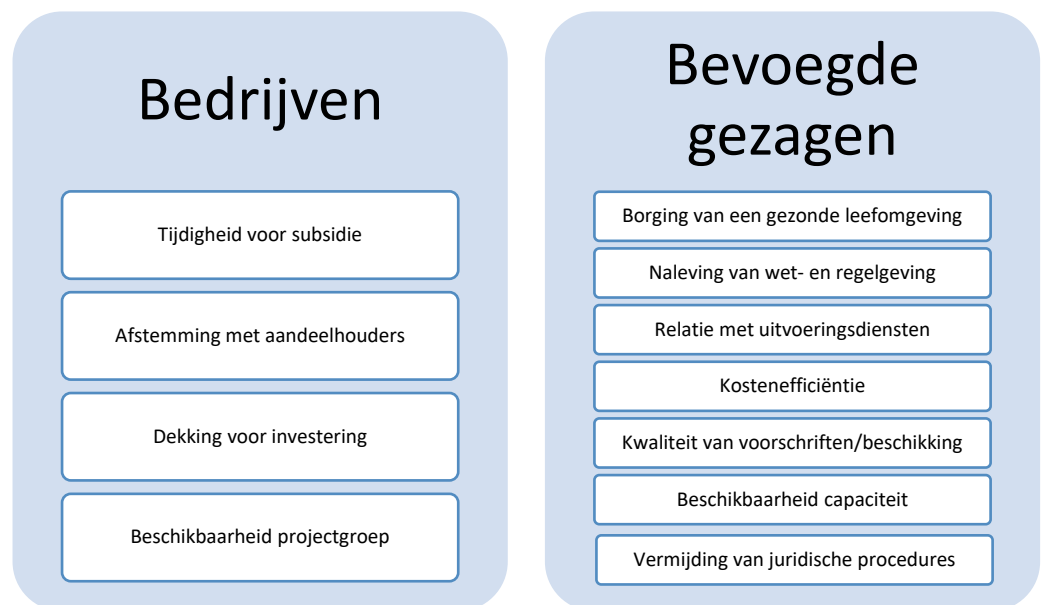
Bedrijven

Tijdigheid voor subsidie

Afstemming met aandeelhouders

Dekking voor investering

Beschikbaarheid projectgroep

Bevoegde gezagen

Borging van een gezonde leefomgeving

Naleving van wet- en regelgeving

Relatie met uitvoeringsdiensten

Kostenefficiëntie

Kwaliteit van voorschriften/beschikking

Beschikbaarheid capaciteit

Vermijding van juridische procedures